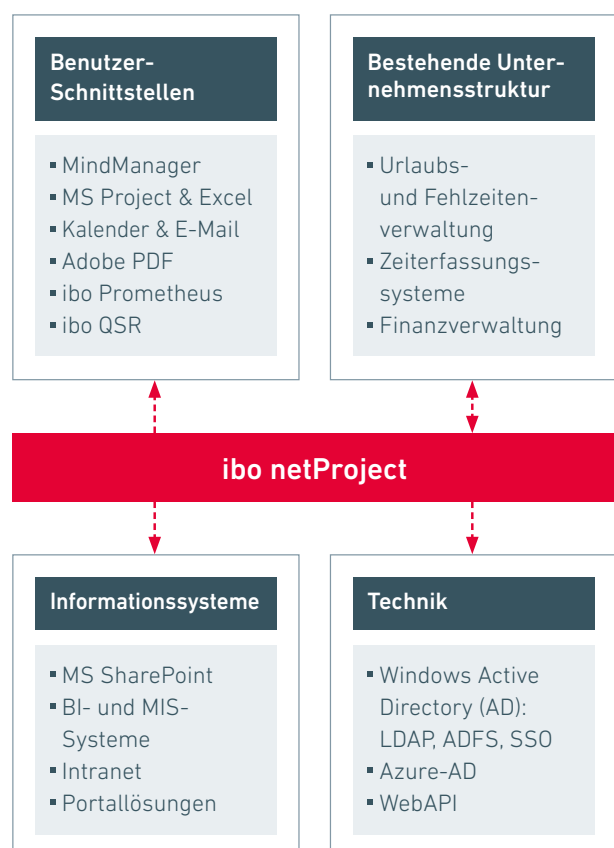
Benutzer-Schnittstellen

- MindManager
- MS Project & Excel
- Kalender & E-Mail
- Adobe PDF
- ibo Prometheus
- ibo QSR

Bestehende Unternehmensstruktur

- Urlaubs- und Fehlzeitenverwaltung
- Zeiterfassungssysteme
- Finanzverwaltung

ibo netProject

Informationssysteme

- MS SharePoint
- BI- und MIS-Systeme
- Intranet
- Portallösungen

Technik

- Windows Active Directory (AD): LDAP, ADFS, SSO
- Azure-AD
- WebAPI